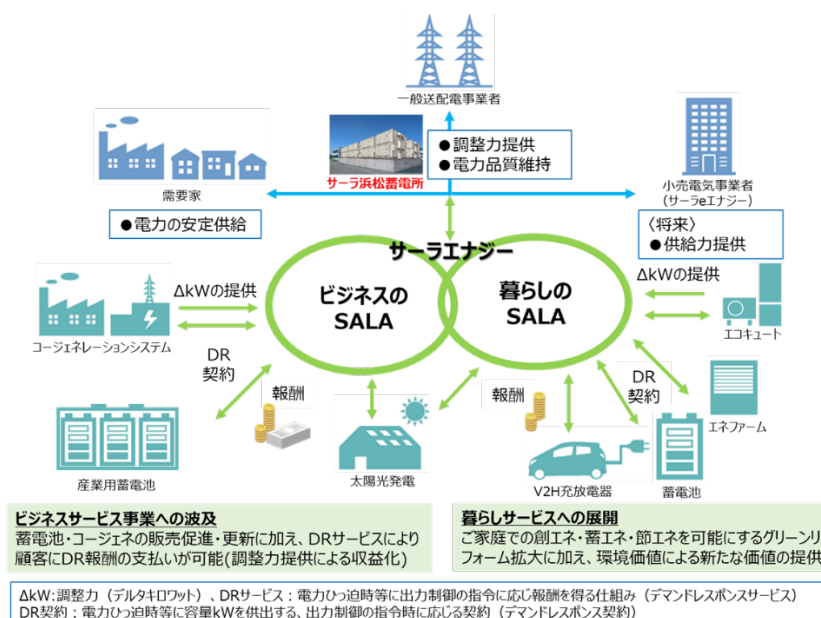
一般送配電事業者

●調整力提供
●電力品質維持

需要家

サーラ浜松蓄電所

小売電気事業者
(サーラeエナジー)

●電力の安定供給

〈将来〉
●供給力提供

サーラエナジー

ΔkWの提供

ビジネスの
SALA

暮らしの
SALA

ΔkWの提供

コージェネレーションシステム

エコキュート

DR
契約

DR
契約

報酬

報酬

エネファーム

産業用蓄電池

太陽光発電

V2H充放電器

蓄電池

ビジネスサービス事業への波及
蓄電池・コージェネの販売促進・更新に加え、DRサービスにより顧客にDR報酬の支払いが可能(調整力提供による収益化)

暮らしサービスへの展開
ご家庭での創エネ・蓄エネ・節エネを可能にするグリーンリフォーム拡大に加え、環境価値による新たな価値の提供

ΔkW:調整力(デルタキロワット)、DRサービス:電力ひっ迫時等に出力制御の指令時に応じ報酬を得る仕組み(デマンドレスポンスサービス)
DR契約:電力ひっ迫時等に容量kWを供出する、出力制御の指令時に応じる契約(デマンドレスポンス契約)